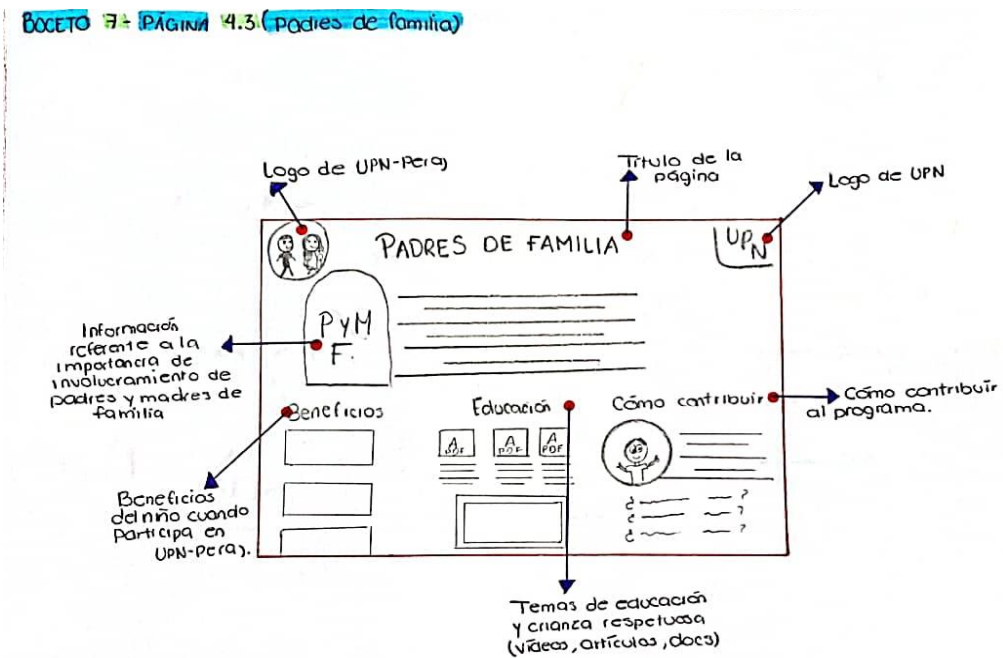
BOCETO 7 - PÁGINA 4.3 (Padres de familia)

Logo de UPN-Peraj

Título de la página

Logo de UPN

PADRES DE FAMILIA

UPN

PyM F.

Información referente a la importancia de involucramiento de padres y madres de familia

Beneficios

Educación

Cómo contribuir

Cómo contribuir al programa.

PDF PDF PDF

¿ ——— —— ?
¿ ——— —— ?
¿ ——— —— ?

Beneficios del niño cuando participa en UPN-Peraj.

Temas de educación y crianza respetuosa (videos, artículos, docs)